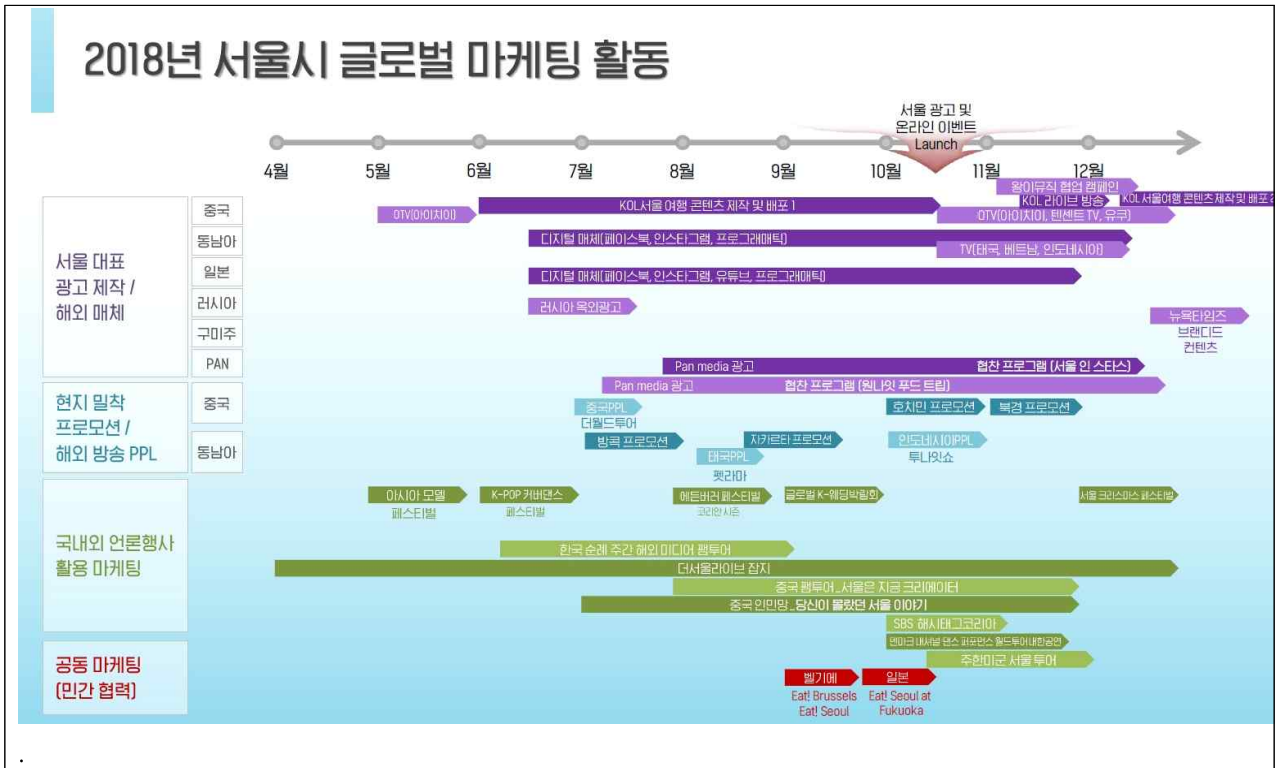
2018년 서울시 글로벌 마케팅 활동

서울 광고 및 온라인 이벤트 Launch

4월 5월 6월 7월 8월 9월 10월 11월 12월

서울 대표 광고 제작 / 해외 매체

중국
동남아
일본
러시아
구미주
PAN

왕이뮤직 협업 캠페인
KOL 라이브 방송
KOL 서울여행 콘텐츠 제작 및 배포 2
OTV(아이치이)
KOL서울 여행 콘텐츠 제작 및 배포 1
OTV(아이치이, 텐센트 TV, 유쿠)
디지털 매체(페이스북, 인스타그램, 프로그래매틱)
TV(태국, 베트남, 인도네시아)
디지털 매체(페이스북, 인스타그램, 유튜브, 프로그래매틱)
러시아 옥외광고
뉴욕타임즈 브랜디드 컨텐츠
Pan media 광고
협찬 프로그램 (서울 인 스타스)
Pan media 광고
협찬 프로그램 (원나잇 푸드 트립)

현지 밀착 프로모션 / 해외 방송 PPL

중국
동남아

중국PPL
더월드투어
호치민 프로모션
북경 프로모션
방콕 프로모션
자카르타 프로모션
인도네시아PPL
투나잇쇼
태국PPL
쾟라마

국내외 언론행사 활용 마케팅

아시아 모델 페스티벌
K-POP 커버댄스 페스티벌
에든버러 페스티벌 코리안 시즌
글로벌 K-웨딩박람회
서울 크리스마스 페스티벌
한국 순례 주간 해외 미디어 팸투어
더서울라이브 잡지
중국 팸투어_서울은 지금 크리에이터
중국 인민망_당신이 몰랐던 서울 이야기
SBS 해시태그코리아

공동 마케팅 (민간 협력)

덴마크 내셔널 댄스 퍼포먼스 월드투어(내한공연)
주한미군 서울 투어
벨기에
Eat! Brussels Eat! Seoul
일본
Eat! Seoul at Fukuoka

.